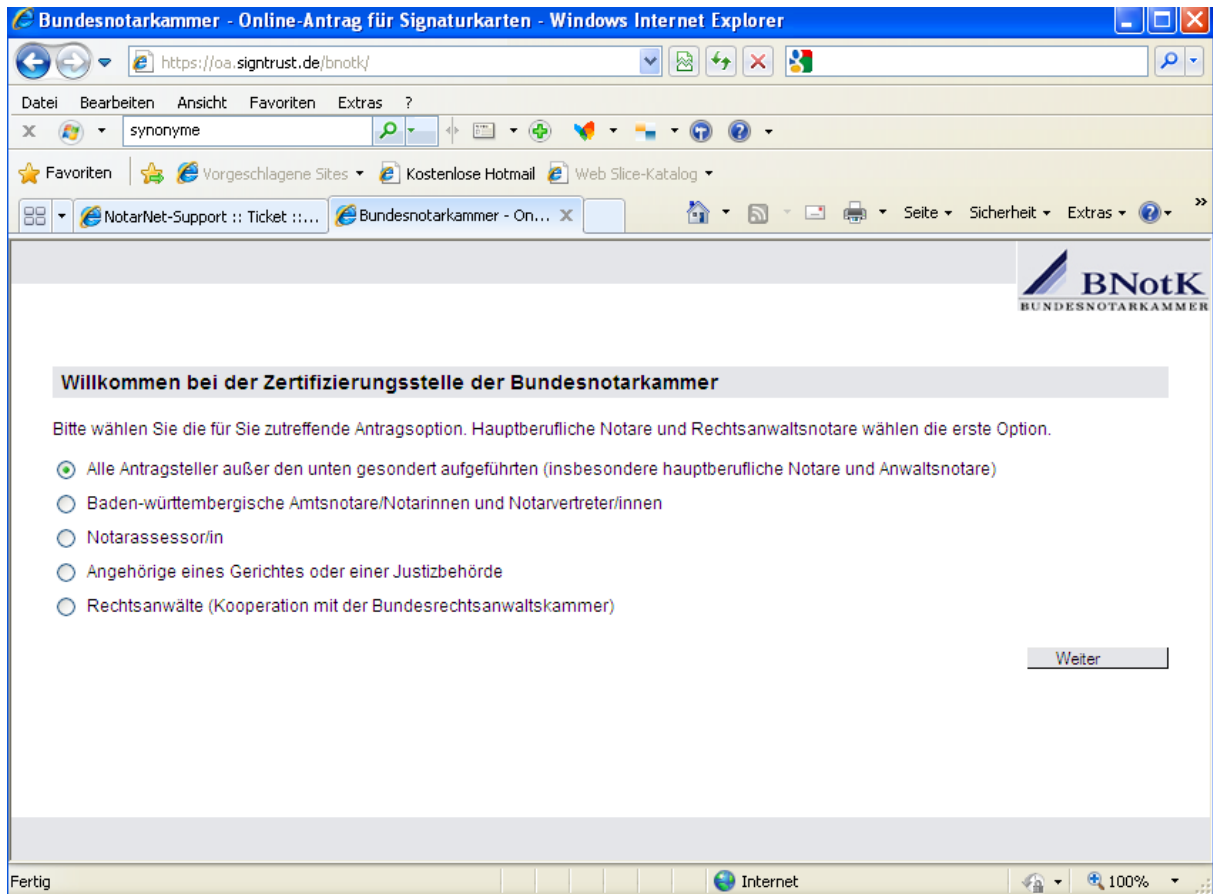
Bundesnotarkammer - Online-Antrag für Signaturkarten - Windows Internet Explorer

https://oa.signtrust.de/bnotk/

Datei Bearbeiten Ansicht Favoriten Extras ?

synonyme

Favoriten Vorgeschlagene Sites Kostenlose Hotmail Web Slice-Katalog

NotarNet-Support :: Ticket ::... Bundesnotarkammer - On...

Seite Sicherheit Extras

BNotK
BUNDESNOTARKAMMER

Willkommen bei der Zertifizierungsstelle der Bundesnotarkammer

Bitte wählen Sie die für Sie zutreffende Antragsoption. Hauptberufliche Notare und Rechtsanwaltsnotare wählen die erste Option.

Alle Antragsteller außer den unten gesondert aufgeführten (insbesondere hauptberufliche Notare und Anwaltsnotare)

Baden-württembergische Amtsnotare/Notarinnen und Notarvertreter/innen

Notarassessor/in

Angehörige eines Gerichtes oder einer Justizbehörde

Rechtsanwälte (Kooperation mit der Bundesrechtsanwaltskammer)

Weiter

Fertig

Internet

100%